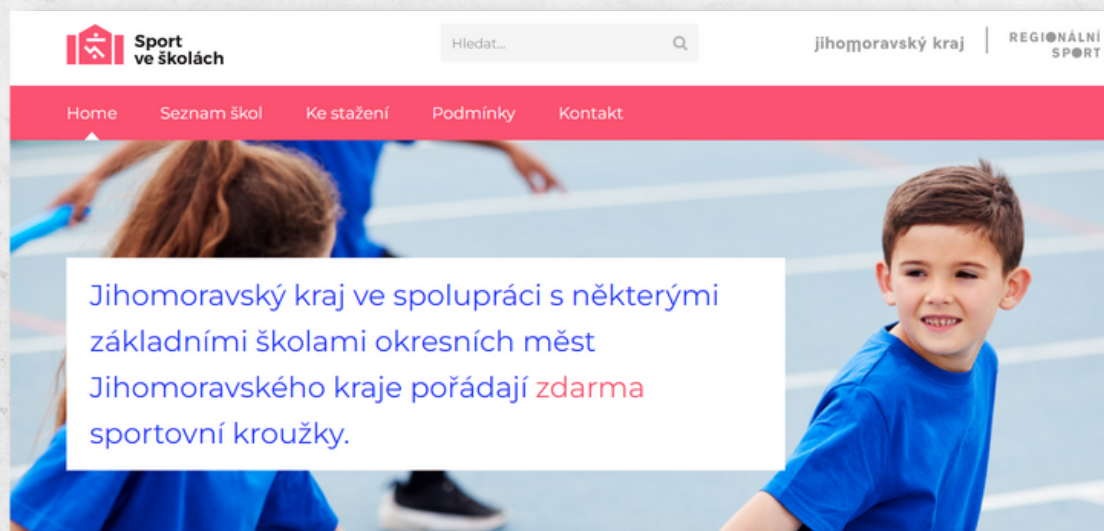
Sport ve školách

Hledat...

jihomoravský kraj

REGIONÁLNÍ SPORT

Home
Seznam škol
Ke stažení
Podmínky
Kontakt

Jihomoravský kraj ve spolupráci s některými základními školami okresních měst Jihomoravského kraje pořádají zdarma sportovní kroužky.